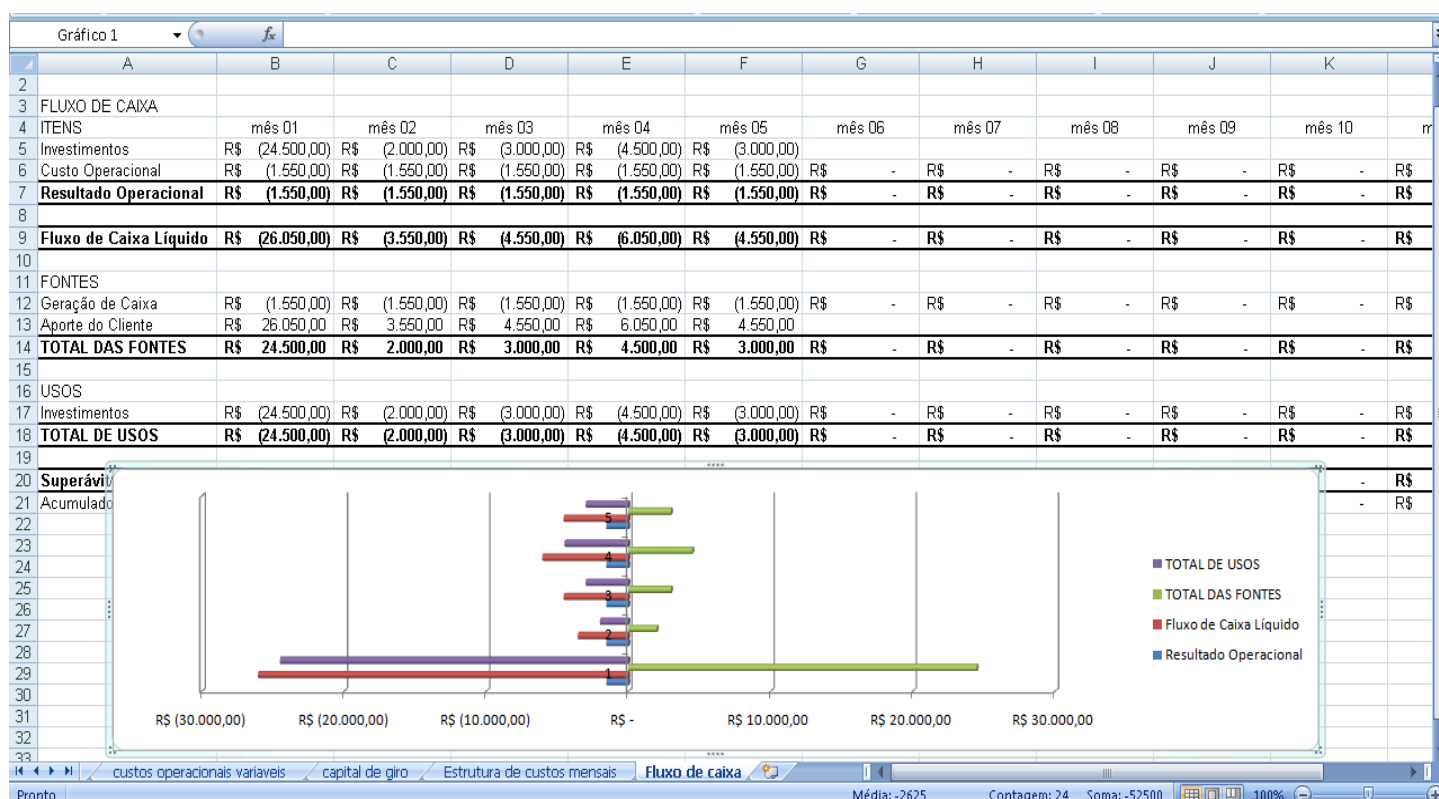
Gráfico 1 $f_x$

| | A | B | C | D | E | F | G | H | I | J | K | |
|---|---|---|---|---|---|---|---|---|---|---|---|---|
| 2 | | | | | | | | | | | | |
| 3 | FLUXO DE CAIXA | | | | | | | | | | | |
| 4 | ITENS | mês 01 | mês 02 | mês 03 | mês 04 | mês 05 | mês 06 | mês 07 | mês 08 | mês 09 | mês 10 | m |
| 5 | Investimentos | R\$ (24.500,00) | R\$ (2.000,00) | R\$ (3.000,00) | R\$ (4.500,00) | R\$ (3.000,00) | | | | | | |
| 6 | Custo Operacional | R\$ (1.550,00) | R\$ (1.550,00) | R\$ (1.550,00) | R\$ (1.550,00) | R\$ (1.550,00) | R\$ - | R\$ - | R\$ - | R\$ - | R\$ - | R\$ |
| 7 | Resultado Operacional | R\$ (1.550,00) | R\$ (1.550,00) | R\$ (1.550,00) | R\$ (1.550,00) | R\$ (1.550,00) | R\$ - | R\$ - | R\$ - | R\$ - | R\$ - | R\$ |
| 8 | | | | | | | | | | | | |
| 9 | Fluxo de Caixa Líquido | R\$ (26.050,00) | R\$ (3.550,00) | R\$ (4.550,00) | R\$ (6.050,00) | R\$ (4.550,00) | R\$ - | R\$ - | R\$ - | R\$ - | R\$ - | R\$ |
| 10 | | | | | | | | | | | | |
| 11 | FONTES | | | | | | | | | | | |
| 12 | Geração de Caixa | R\$ (1.550,00) | R\$ (1.550,00) | R\$ (1.550,00) | R\$ (1.550,00) | R\$ (1.550,00) | R\$ - | R\$ - | R\$ - | R\$ - | R\$ - | R\$ |
| 13 | Aporte do Cliente | R\$ 26.050,00 | R\$ 3.550,00 | R\$ 4.550,00 | R\$ 6.050,00 | R\$ 4.550,00 | | | | | | |
| 14 | TOTAL DAS FONTES | R\$ 24.500,00 | R\$ 2.000,00 | R\$ 3.000,00 | R\$ 4.500,00 | R\$ 3.000,00 | R\$ - | R\$ - | R\$ - | R\$ - | R\$ - | R\$ |
| 15 | | | | | | | | | | | | |
| 16 | USOS | | | | | | | | | | | |
| 17 | Investimentos | R\$ (24.500,00) | R\$ (2.000,00) | R\$ (3.000,00) | R\$ (4.500,00) | R\$ (3.000,00) | R\$ - | R\$ - | R\$ - | R\$ - | R\$ - | R\$ |
| 18 | TOTAL DE USOS | R\$ (24.500,00) | R\$ (2.000,00) | R\$ (3.000,00) | R\$ (4.500,00) | R\$ (3.000,00) | R\$ - | R\$ - | R\$ - | R\$ - | R\$ - | R\$ |
| 19 | | | | | | | | | | | | |
| 20 | Superávit | | | | | | | | | | - | R\$ |
| 21 | Acumulado | | | | | | | | | | - | R\$ |

22 23 24 25 26 27 28 29 30 31 32 33

5
4
3
2
1

TOTAL DE USOS
TOTAL DAS FONTES
Fluxo de Caixa Líquido
Resultado Operacional

R\$ (30.000,00) R\$ (20.000,00) R\$ (10.000,00) R\$ - R\$ 10.000,00 R\$ 20.000,00 R\$ 30.000,00

custos operacionais variaveis | capital de giro | Estrutura de custos mensais | Fluxo de caixa

Pronto Média: -2625 Contagem: 24 Soma: -52500 100%